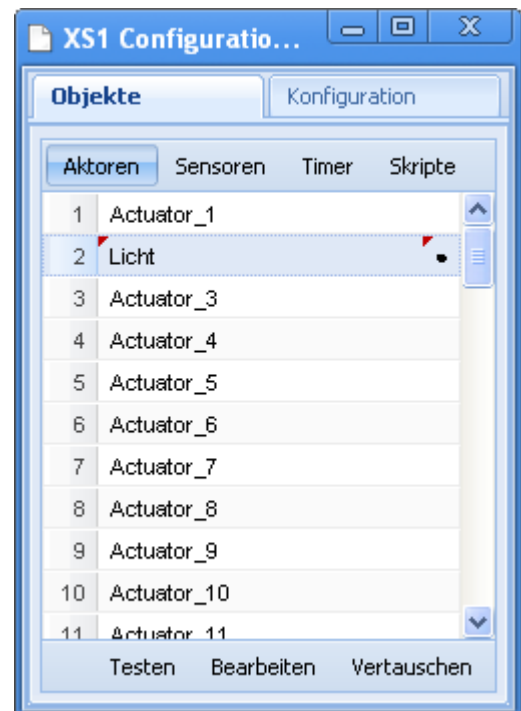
XS1 Configuratio...

Objekte | Konfiguration

Aktoren | Sensoren | Timer | Skripte

| | |
|---|---|
| 1 | Actuator_1 |
| 2 | Licht |
| 3 | Actuator_3 |
| 4 | Actuator_4 |
| 5 | Actuator_5 |
| 6 | Actuator_6 |
| 7 | Actuator_7 |
| 8 | Actuator_8 |
| 9 | Actuator_9 |
| 10 | Actuator_10 |
| 11 | Actuator_11 |

Testen | Bearbeiten | Vertauschen